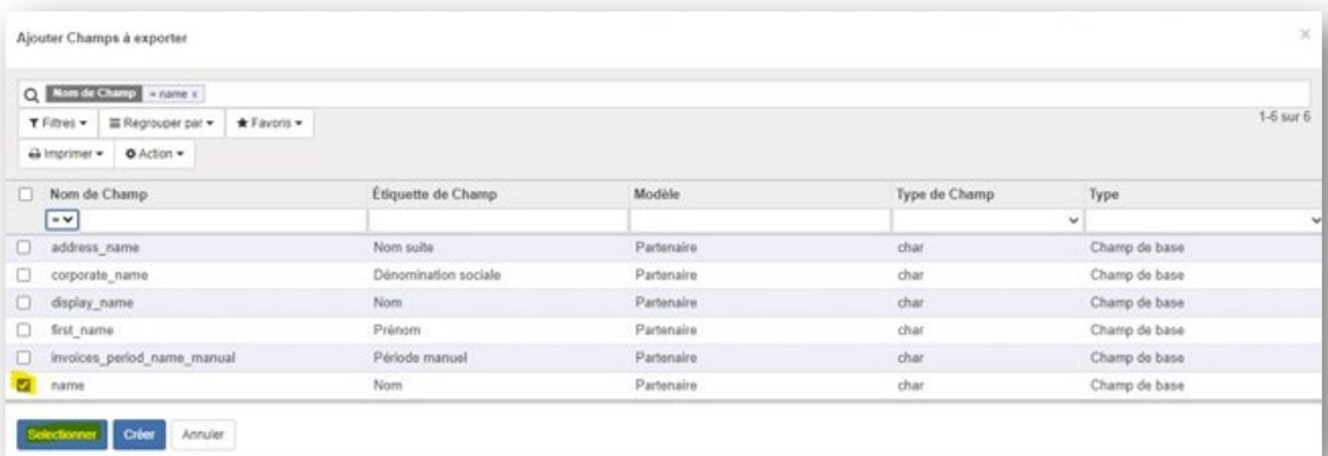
Ajouter Champs à exporter

×

Nom de Champ = name ×

Filtres ▾ Regrouper par ▾ Favoris ▾

1-6 sur 6

Imprimer ▾ Action ▾

| Nom de Champ | Étiquette de Champ | Modèle | Type de Champ | Type |
|---|---|---|---|---|
| = | | | | |
| address_name | Nom suite | Partenaire | char | Champ de base |
| corporate_name | Dénomination sociale | Partenaire | char | Champ de base |
| display_name | Nom | Partenaire | char | Champ de base |
| first_name | Prénom | Partenaire | char | Champ de base |
| invoices_period_name_manual | Période manuel | Partenaire | char | Champ de base |
| name | Nom | Partenaire | char | Champ de base |

Selectionner Créer Annuler